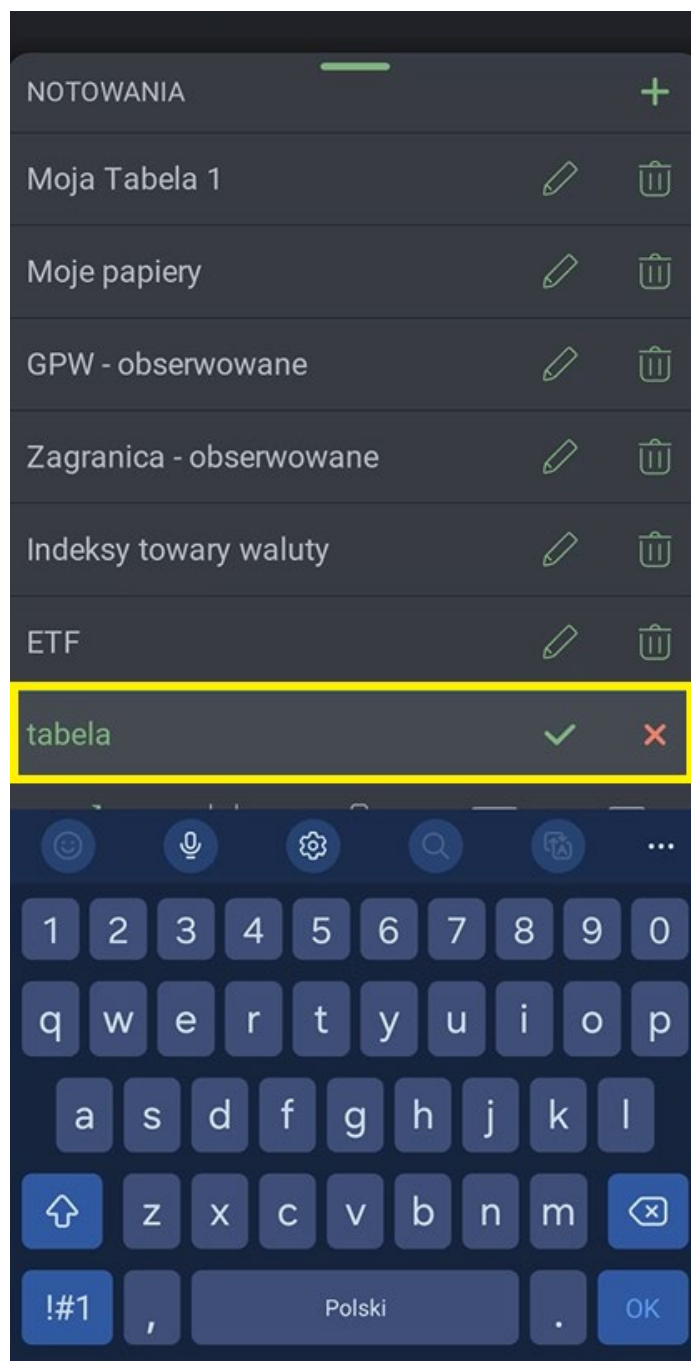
NOTOWANIA

Moja Tabela 1

Moje papiery

GPW - obserwowane

Zagranica - obserwowane

Indeksy towary waluty

ETF

tabela

1 2 3 4 5 6 7 8 9 0

q w e r t y u i o p

a s d f g h j k l

z x c v b n m

!#1 , Polski . OK